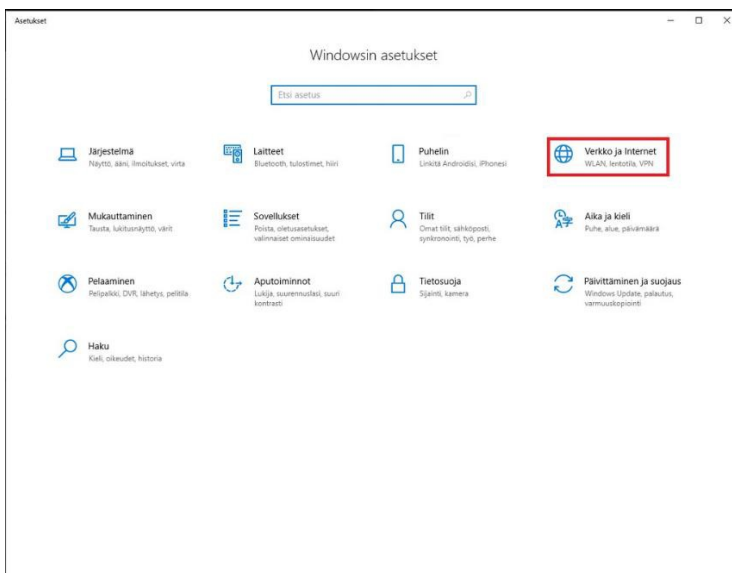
Asetukset

Windowsin asetukset

Etsi asetus

Järjestelmä
Näyttö, ääni, ilmoitukset, virta

Laitteet
Bluetooth, tulostimet, hiiri

Puhelin
Linkitä Androidisi, iPhonesi

Verkko ja Internet
WLAN, lentotila, VPN

Mukauttaminen
Tausta, lukitusnäyttö, värit

Sovellukset
Poista, oletussasetukset, valinnaiset ominaisuudet

Tilit
Omat tilit, sähköposti, synkronointi, työ, perhe

Aika ja kieli
Puhe, alue, päivämäärä

Pelaaminen
Pelipalkki, DVR, lähetys, pelitila

Aputoiminnot
Lukija, suurennuslasi, suuri kontrasti

Tietosuoja
Sijainti, kamera

Päivittäminen ja suojaus
Windows Update, palautus, varmuuskopiointi

Haku
Kieli, oikeudet, historia